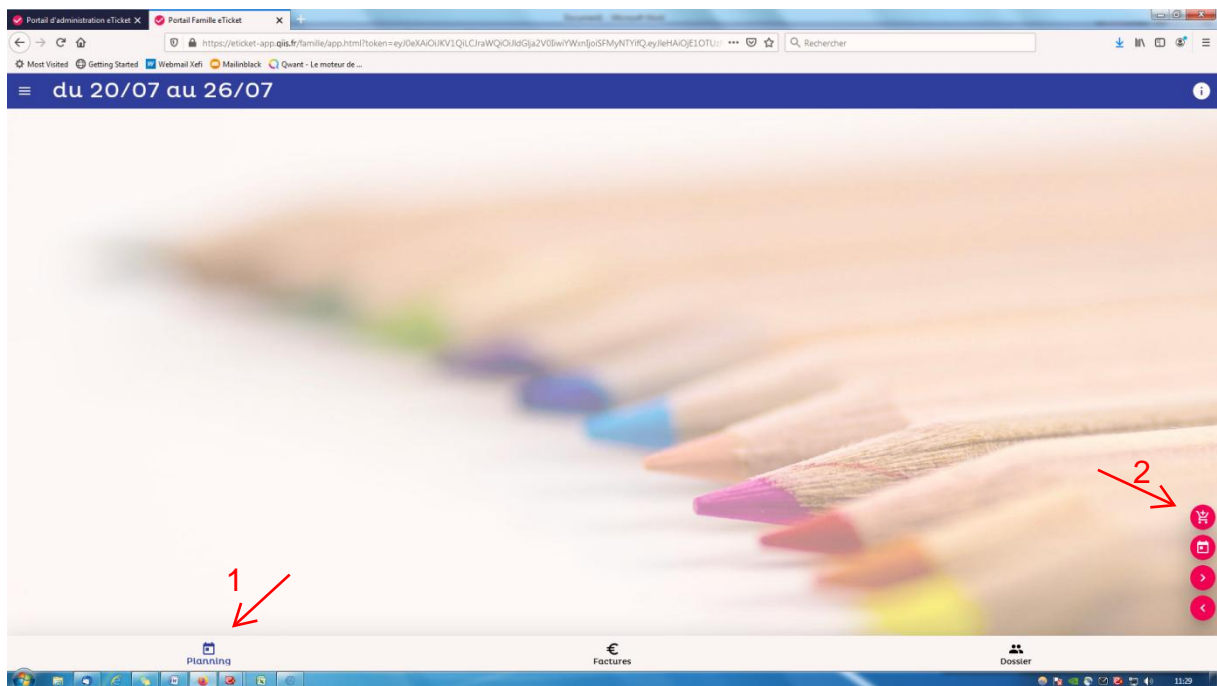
Portail d'administration eTicket ×
Portail Famille eTicket ×
https://eticket-app.qiis.fr/famille/app.html?token=eyJ0eXAiOiJKV1QiLCJraWQiOiJldGlja2V0IiwiYWxnIjoiSFMyNTYifQ.eyJleHAiOjE1OTU
Rechercher
Most Visited
Getting Started
Webmail Xefi
Mailinblack
Qwant - Le moteur de ...
du 20/07 au 26/07
2
1
Planning
Factures
Dossier
11:29